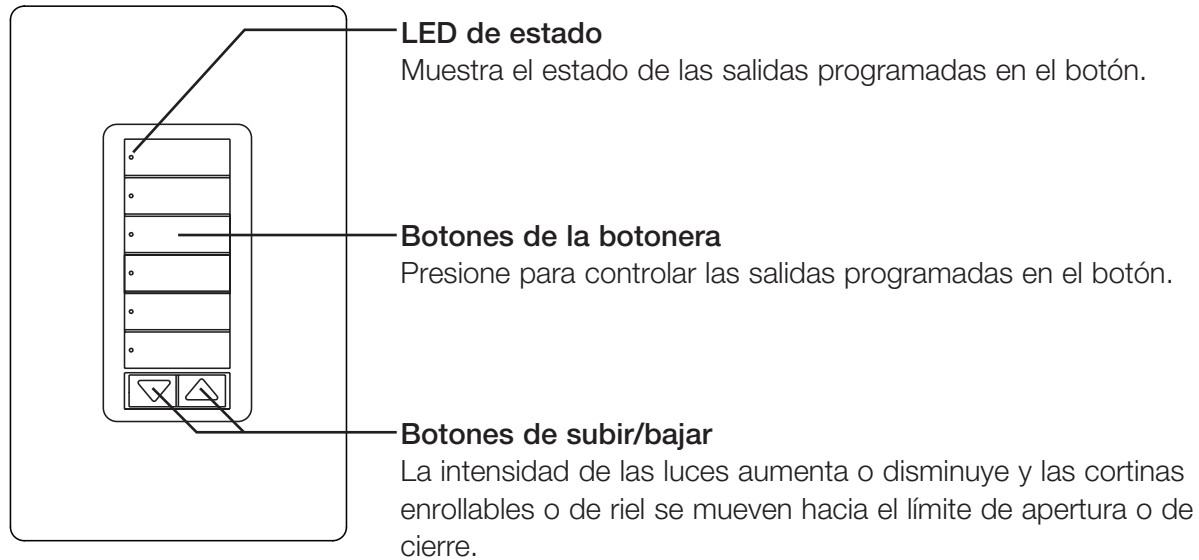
**LED de estado**
Muestra el estado de las salidas programadas en el botón.

**Botones de la botonera**
Presione para controlar las salidas programadas en el botón.

**Botones de subir/bajar**
La intensidad de las luces aumenta o disminuye y las cortinas enrollables o de riel se mueven hacia el límite de apertura o de cierre.